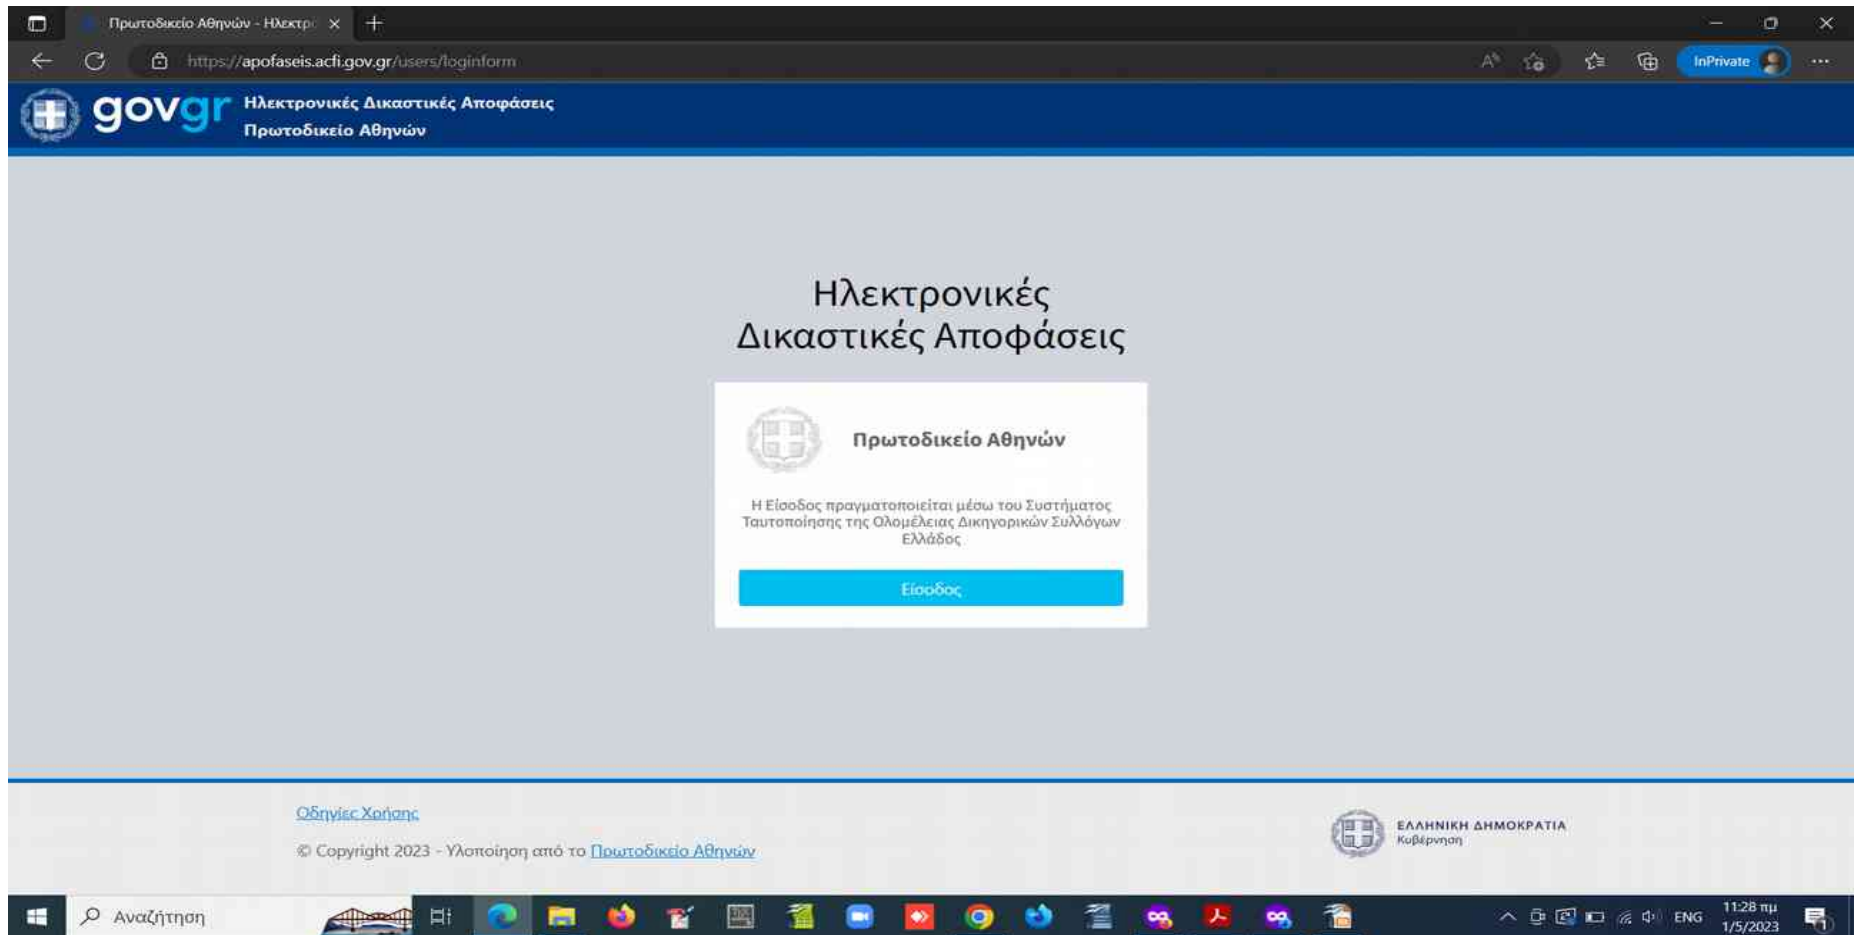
Πρωτοδικείο Αθηνών - Ηλεκτρ
https://apofaseis.acfi.gov.gr/users/loginform
InPrivate

govgr Ηλεκτρονικές Δικαστικές Αποφάσεις
Πρωτοδικείο Αθηνών

Ηλεκτρονικές Δικαστικές Αποφάσεις

Πρωτοδικείο Αθηνών

Η Είσοδος πραγματοποιείται μέσω του Συστήματος Ταυτοποίησης της Ολομέλειας Δικηγορικών Συλλόγων Ελλάδος

Είσοδος

Οδηγίες Χρήσης

© Copyright 2023 - Υλοποίηση από το Πρωτοδικείο Αθηνών

ΕΛΛΗΝΙΚΗ ΔΗΜΟΚΡΑΤΙΑ
Κυβέρνηση

Αναζήτηση
ENG
11:28 πμ
1/5/2023